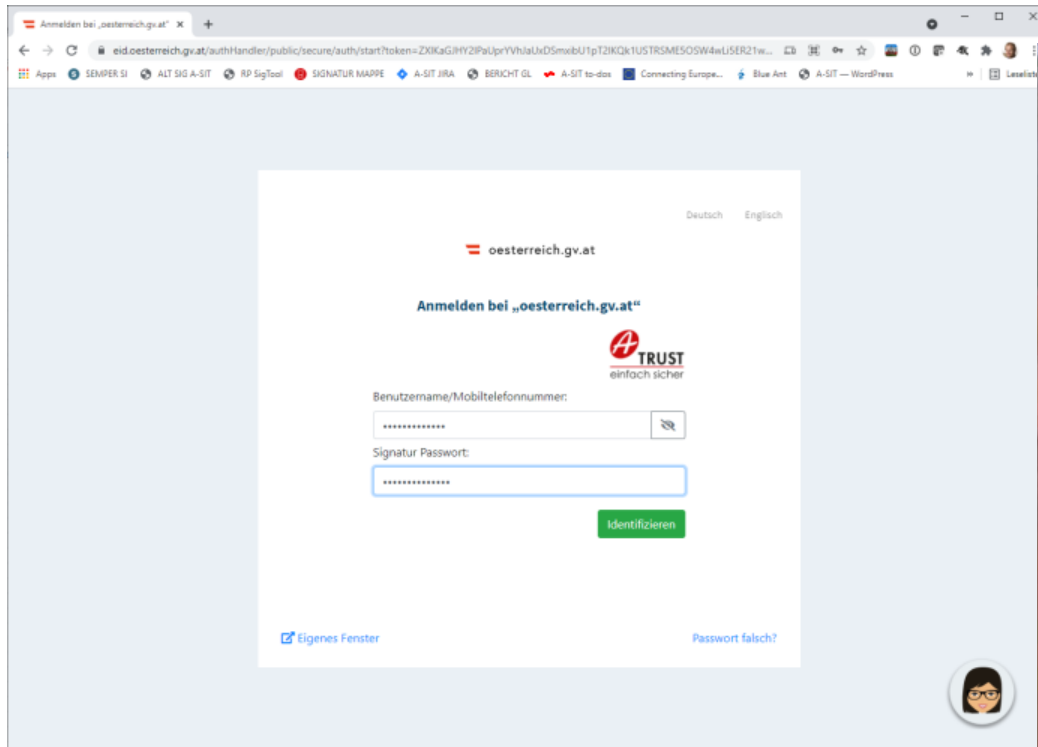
Anmelden bei „oesterreich.gv.at" ×

eid.oesterreich.gv.at/authHandler/public/secure/auth/start?token=ZXIKaGJHY2lPaUprYVhJaUxDSmxibU1pT2lKQk1USTRSME5OSW4wLi5ER21w...

Apps SEMPER SI ALT SIG A-SIT RP SigTool SIGNATUR MAPPE A-SIT JIRA BERICHT GL A-SIT to-dos Connecting Europe... Blue Ant A-SIT — WordPress » Leseliste

Deutsch Englisch

oesterreich.gv.at

Anmelden bei „oesterreich.gv.at"

A TRUST einfach sicher

Benutzername/Mobiltelefonnummer:

•••••••••••••

Signatur Passwort:

••••••••••••••

Identifizieren

Eigenes Fenster

Passwort falsch?